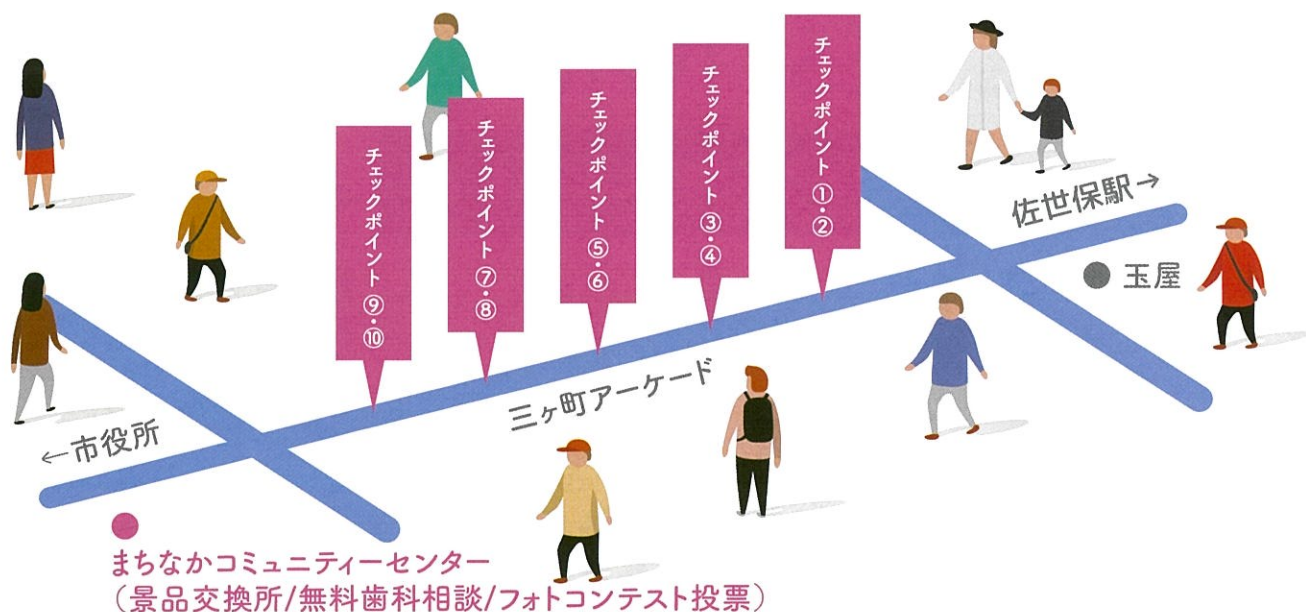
チェックポイント ⑨・⑩

チェックポイント ⑦・⑧

チェックポイント ⑤・⑥

チェックポイント ③・④

チェックポイント ①・②

佐世保駅→

玉屋

三ヶ町アーケード

←市役所

まちなかコミュニティーセンター
（景品交換所/無料歯科相談/フォトコンテスト投票）